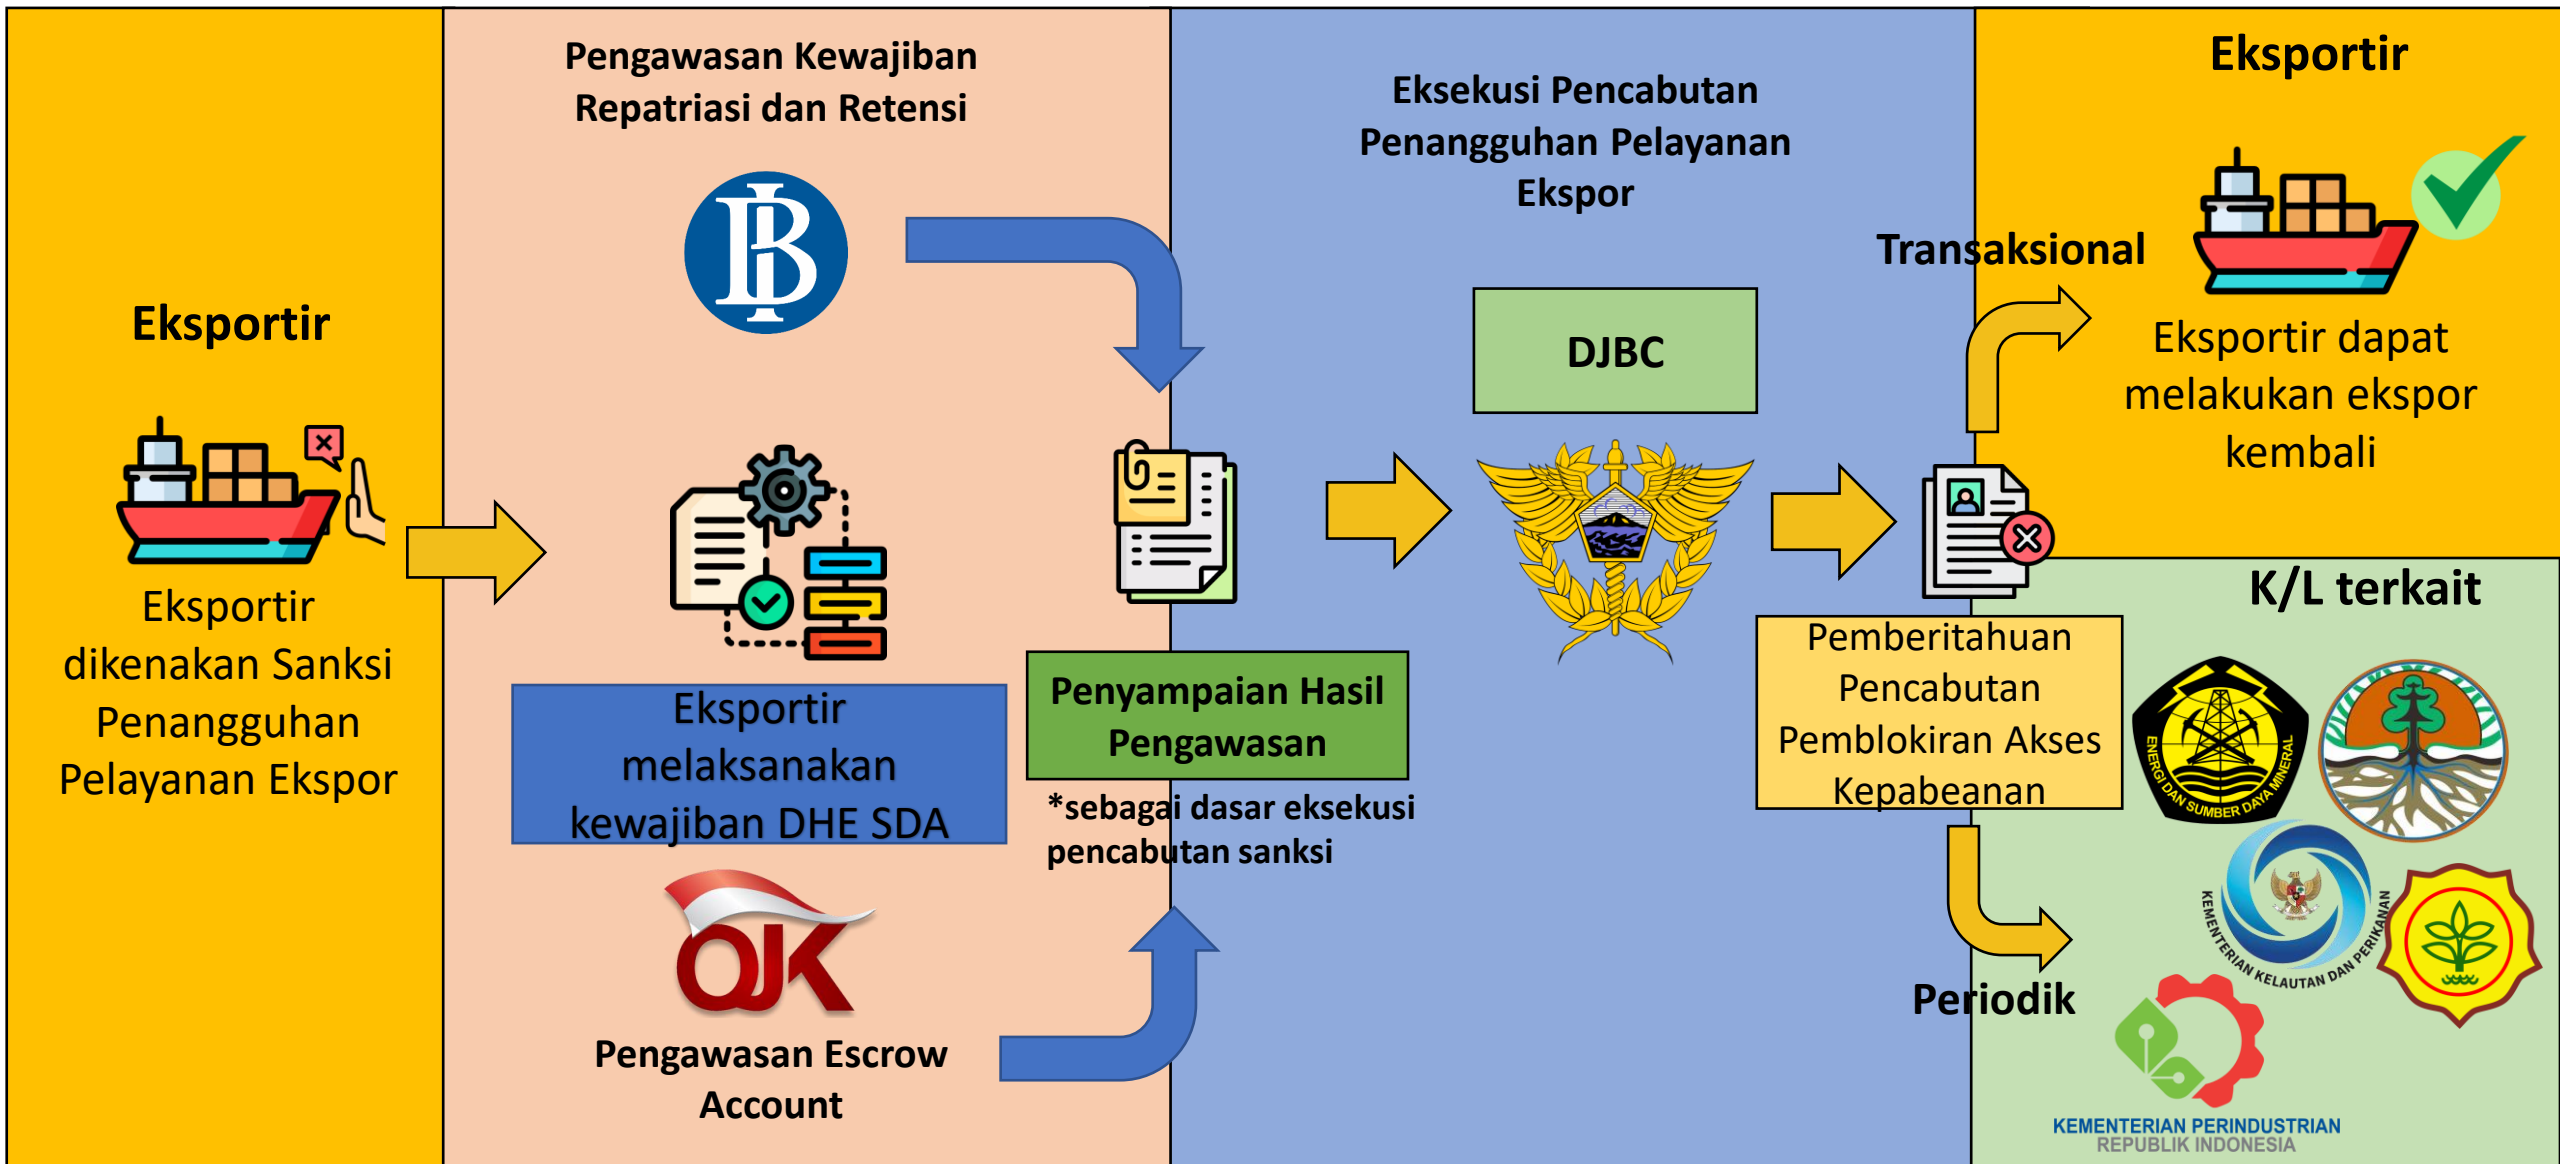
Eksportir

Eksportir dikenakan Sanksi Penangguhan Pelayanan Ekspor

Pengawasan Kewajiban Repatriasi dan Retensi

Eksportir melaksanakan kewajiban DHE SDA

OJK

Pengawasan Escrow Account

Penyampaian Hasil Pengawasan

*sebagai dasar eksekusi pencabutan sanksi

Eksekusi Pencabutan Penangguhan Pelayanan Ekspor

DJBC

Pemberitahuan Pencabutan Pemblokiran Akses Kepabeanan

Transaksional

Periodik

Eksportir

Eksportir dapat melakukan ekspor kembali

K/L terkait

ENERGI DAN SUMBER DAYA MINERAL

KEMENTERIAN KELAUTAN DAN PERIKANAN

KEMENTERIAN PERINDUSTRIAN
REPUBLIK INDONESIA